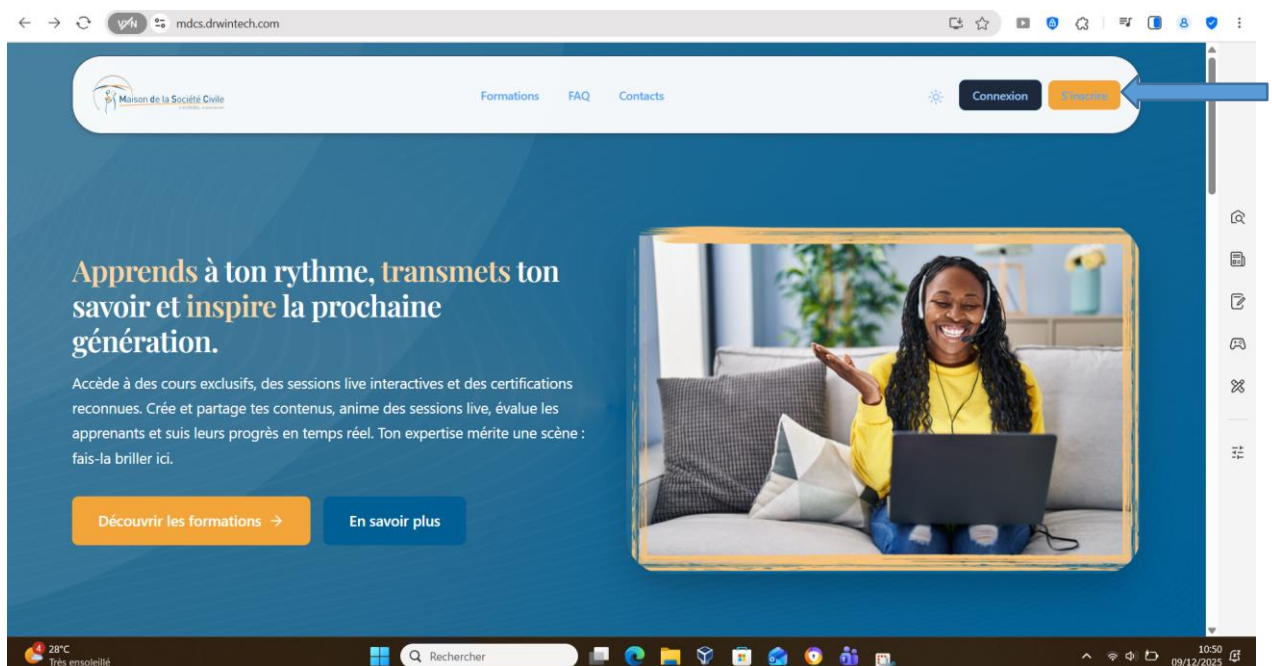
VPN mdcs.drwintech.com

Maison de la Société Civile

Formations FAQ Contacts

Connexion S'inscrire

Apprends à ton rythme, transmets ton savoir et inspire la prochaine génération.

Accède à des cours exclusifs, des sessions live interactives et des certifications reconnues. Crée et partage tes contenus, anime des sessions live, évalue les apprenants et suis leurs progrès en temps réel. Ton expertise mérite une scène : fais-la briller ici.

Découvrir les formations →

En savoir plus

4 28°C Très ensoleillé

Rechercher

10:50 09/12/2025